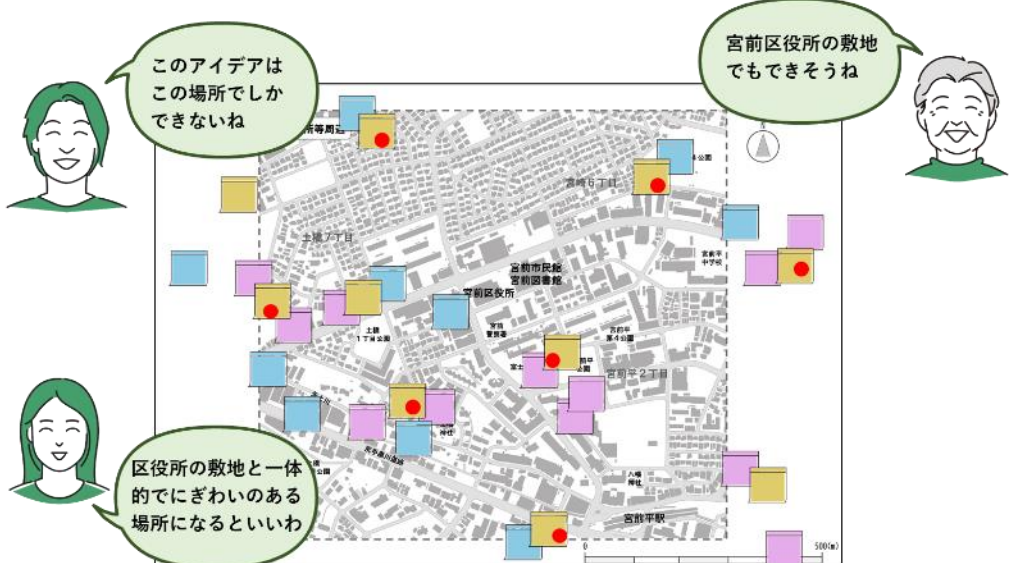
このアイデアはこの場所でしかできないね

宮前区役所の敷地でもできそうね

区役所の敷地と一体的でにぎわいのある場所になるといいわ

宮崎6丁目

土橋7丁目

宮前市民館
宮前図書館

宮前区役所

宮前平中学校

土橋1丁目公園

宮前平2丁目

宮前平駅

0

500(m)